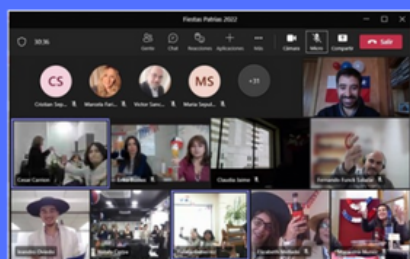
Fiestas Patrias 2022

30:36

Gente
Chat
Reacciones
Aplicaciones
Más
Cámara
Micro
Compartir
Salir

CS
Cristian Sep...
Marcela Fari...
Victor Sanc...
MS
Maria Sepul...
+31

Cesar Carrion
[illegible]
Claudia Jaime
Fernando Fonck Salazar
Sandra Oviedo
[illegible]
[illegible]
Elizabeth Rodrigu...
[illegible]